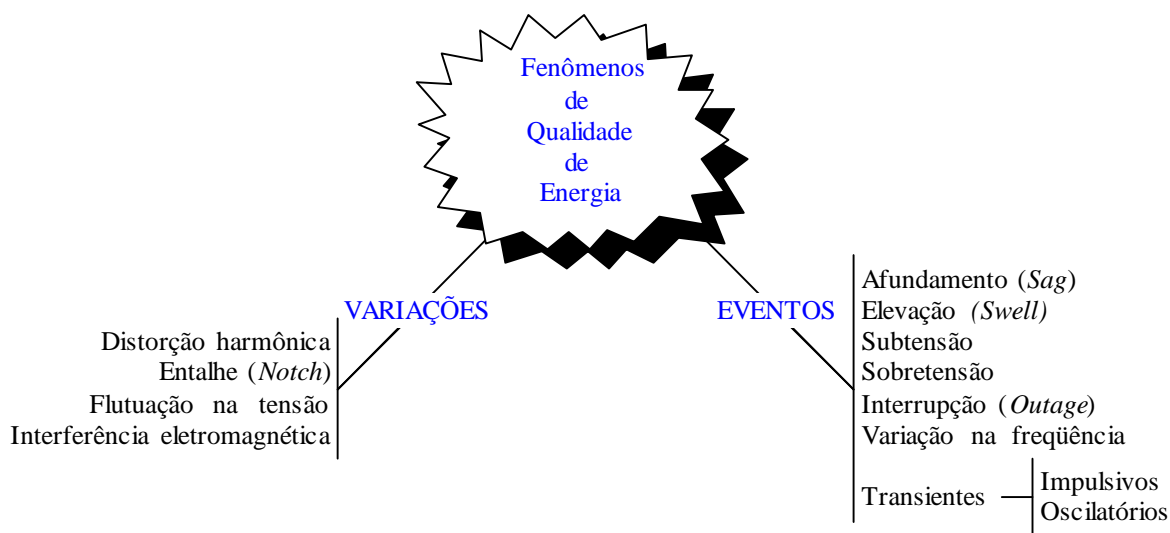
Fenômenos de Qualidade de Energia

VARIAÇÕES

Distorção harmônica
Entalhe (*Notch*)
Flutuação na tensão
Interferência eletromagnética

EVENTOS

Afundamento (*Sag*)
Elevação (*Swell)*
Subtensão
Sobretensão
Interrupção (*Outage*)
Variação na freqüência
Transientes
Impulsivos
Oscilatórios